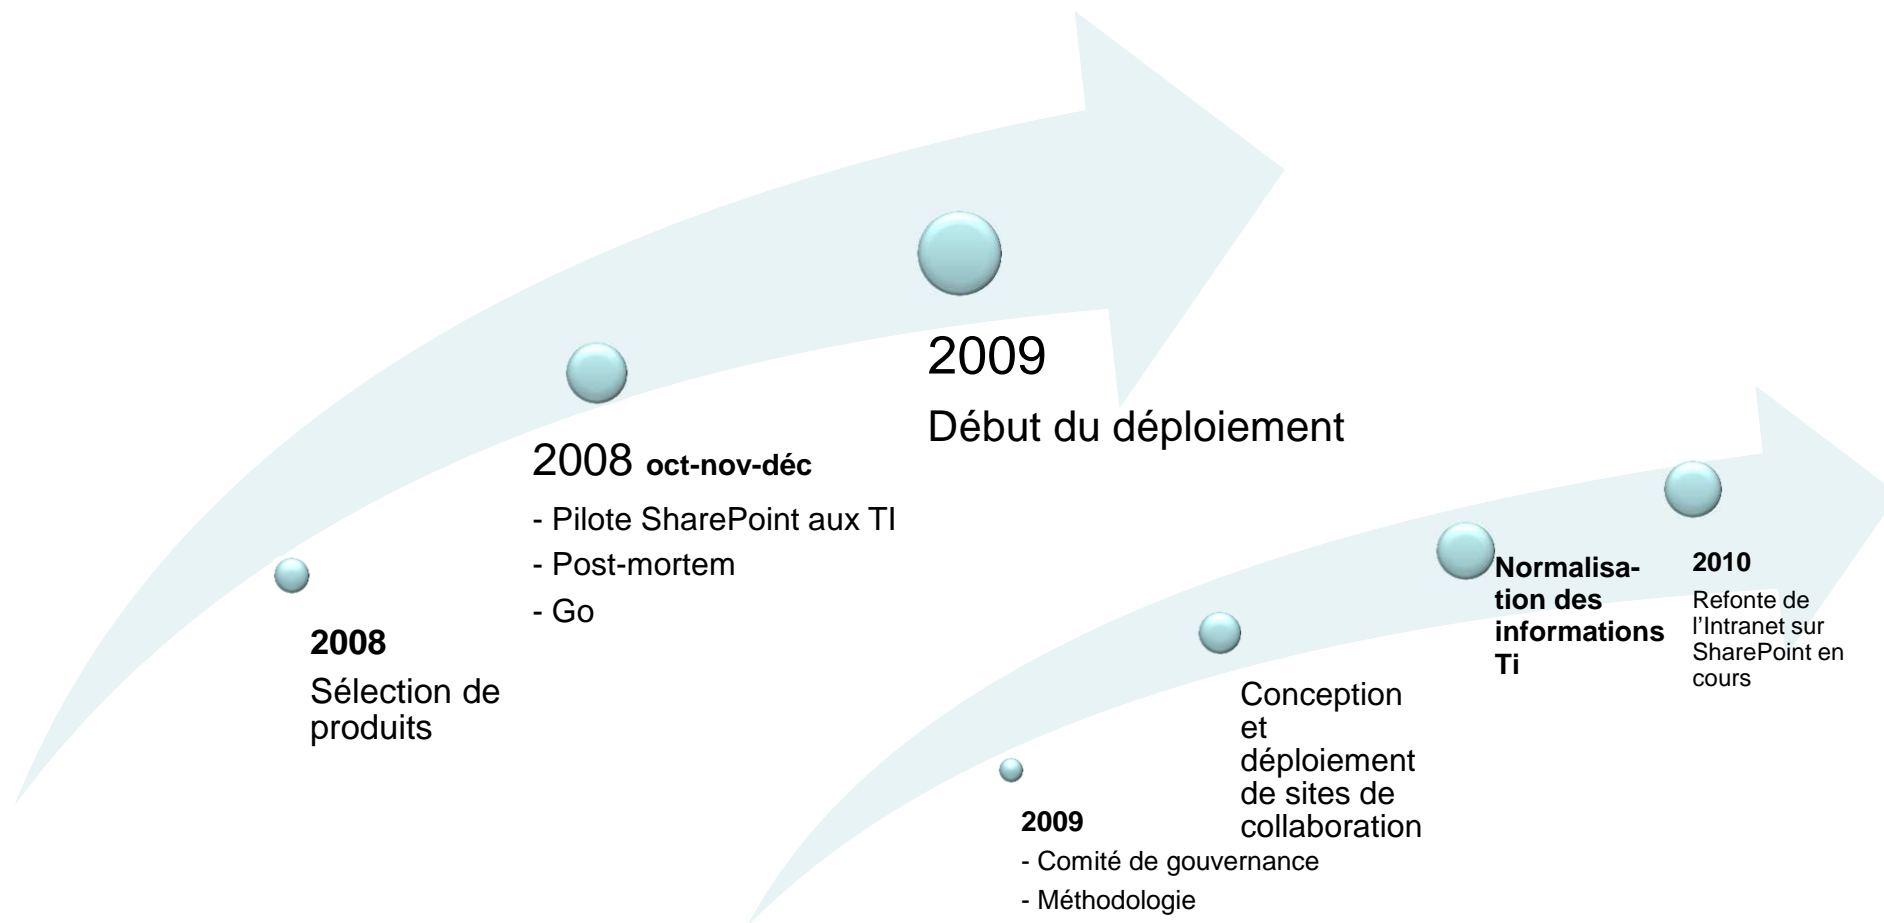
2008

Sélection de produits

2008 oct-nov-déc

- Pilote SharePoint aux TI

- Post-mortem

- Go

2009

Début du déploiement

2009

- Comité de gouvernance

- Méthodologie

Conception et déploiement de sites de collaboration

Normalisation des informations Ti

2010

Refonte de l'Intranet sur SharePoint en cours